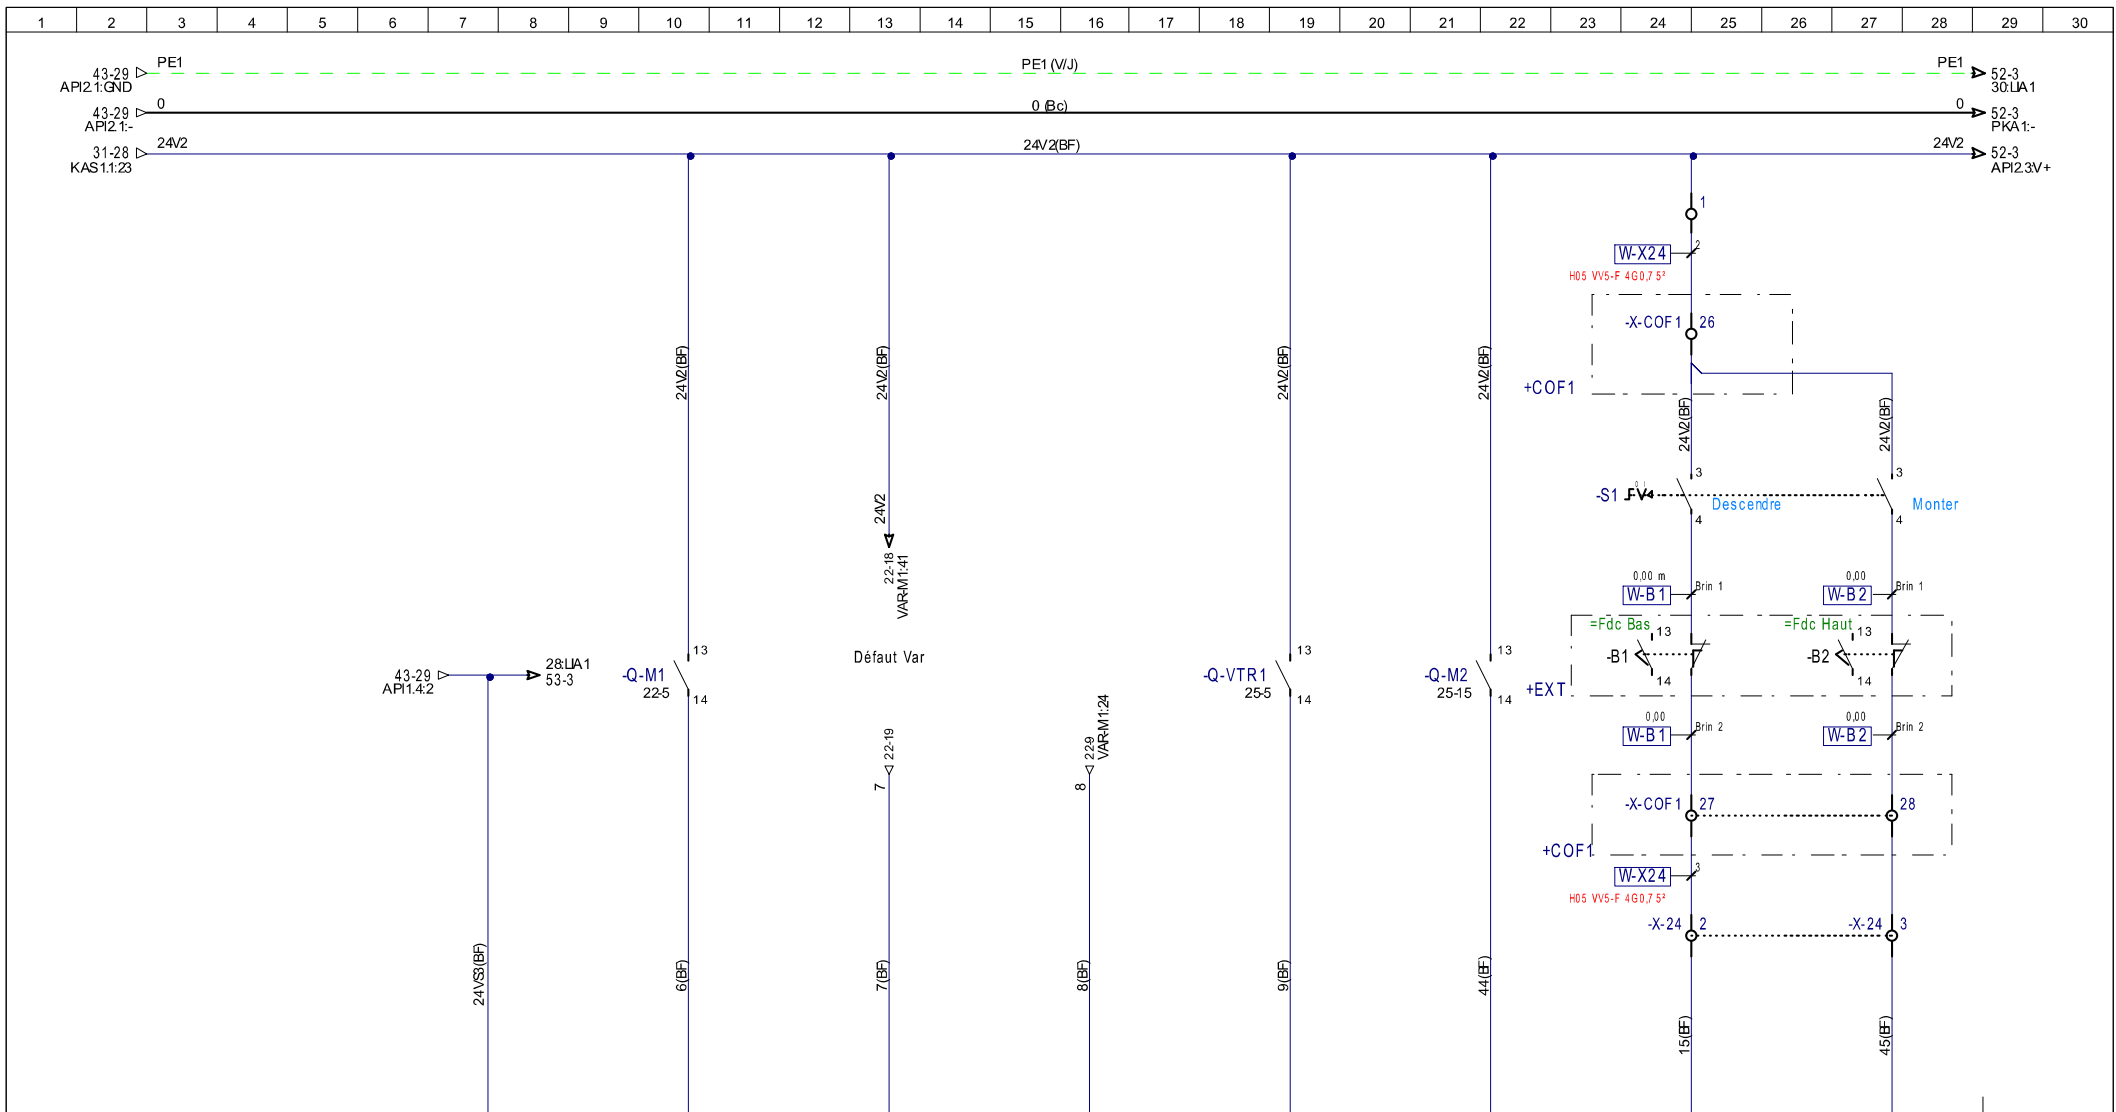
| 1 | 2 | 3 | 4 | 5 | 6 | 7 | 8 | 9 | 10 | 11 | 12 | 13 | 14 | 15 | 16 | 17 | 18 | 19 | 20 | 21 | 22 | 23 | 24 | 25 | 26 | 27 | 28 | 29 | 30 |
|---|---|---|---|---|---|---|---|---|---|---|---|---|---|---|---|---|---|---|---|---|---|---|---|---|---|---|---|---|---|

43-29 API2.1:GND PE1 PE1 (V/J) PE1 52-3 30:LIA1

43-29 API2.1:- 0 0 (Bc) 0 52-3 PKA1:-

31-28 KAS1.1:23 24V2 24V2(BF) 24V2 52-3 API2.3V+

1
W-X24 2
H05 VV5-F 4G0,7 5²
-X-COF1 26
+COF1
24V2(BF) 24V2(BF) 24V2(BF) 24V2(BF) 24V2(BF) 24V2(BF)
24V2
22-18 VAR-M1:41
3 3
-S1 Descendre Monter
4 4
0,00 m W-B1 Brin 1 0,00 W-B2 Brin 1
=Fdc Bas 13 =Fdc Haut 13
-B1 -B2
14 14
+EXT
43-29 API1.4:2 28:LIA1 53-3
-Q-M1 22-5 13 14
Défaut Var
-Q-VTR1 25-5 13 14
-Q-M2 25-15 13 14
0,00 W-B1 Brin 2 0,00 W-B2 Brin 2
22-19 7
22-9 VAR-M1:24 8
-X-COF1 27 28
+COF1
W-X24 3
H05 VV5-F 4G0,7 5²
-X-24 2 -X-24 3
24VS3(BF) 6(BF) 7(BF) 8(BF) 9(BF) 44(BF) 15(BF) 45(BF)